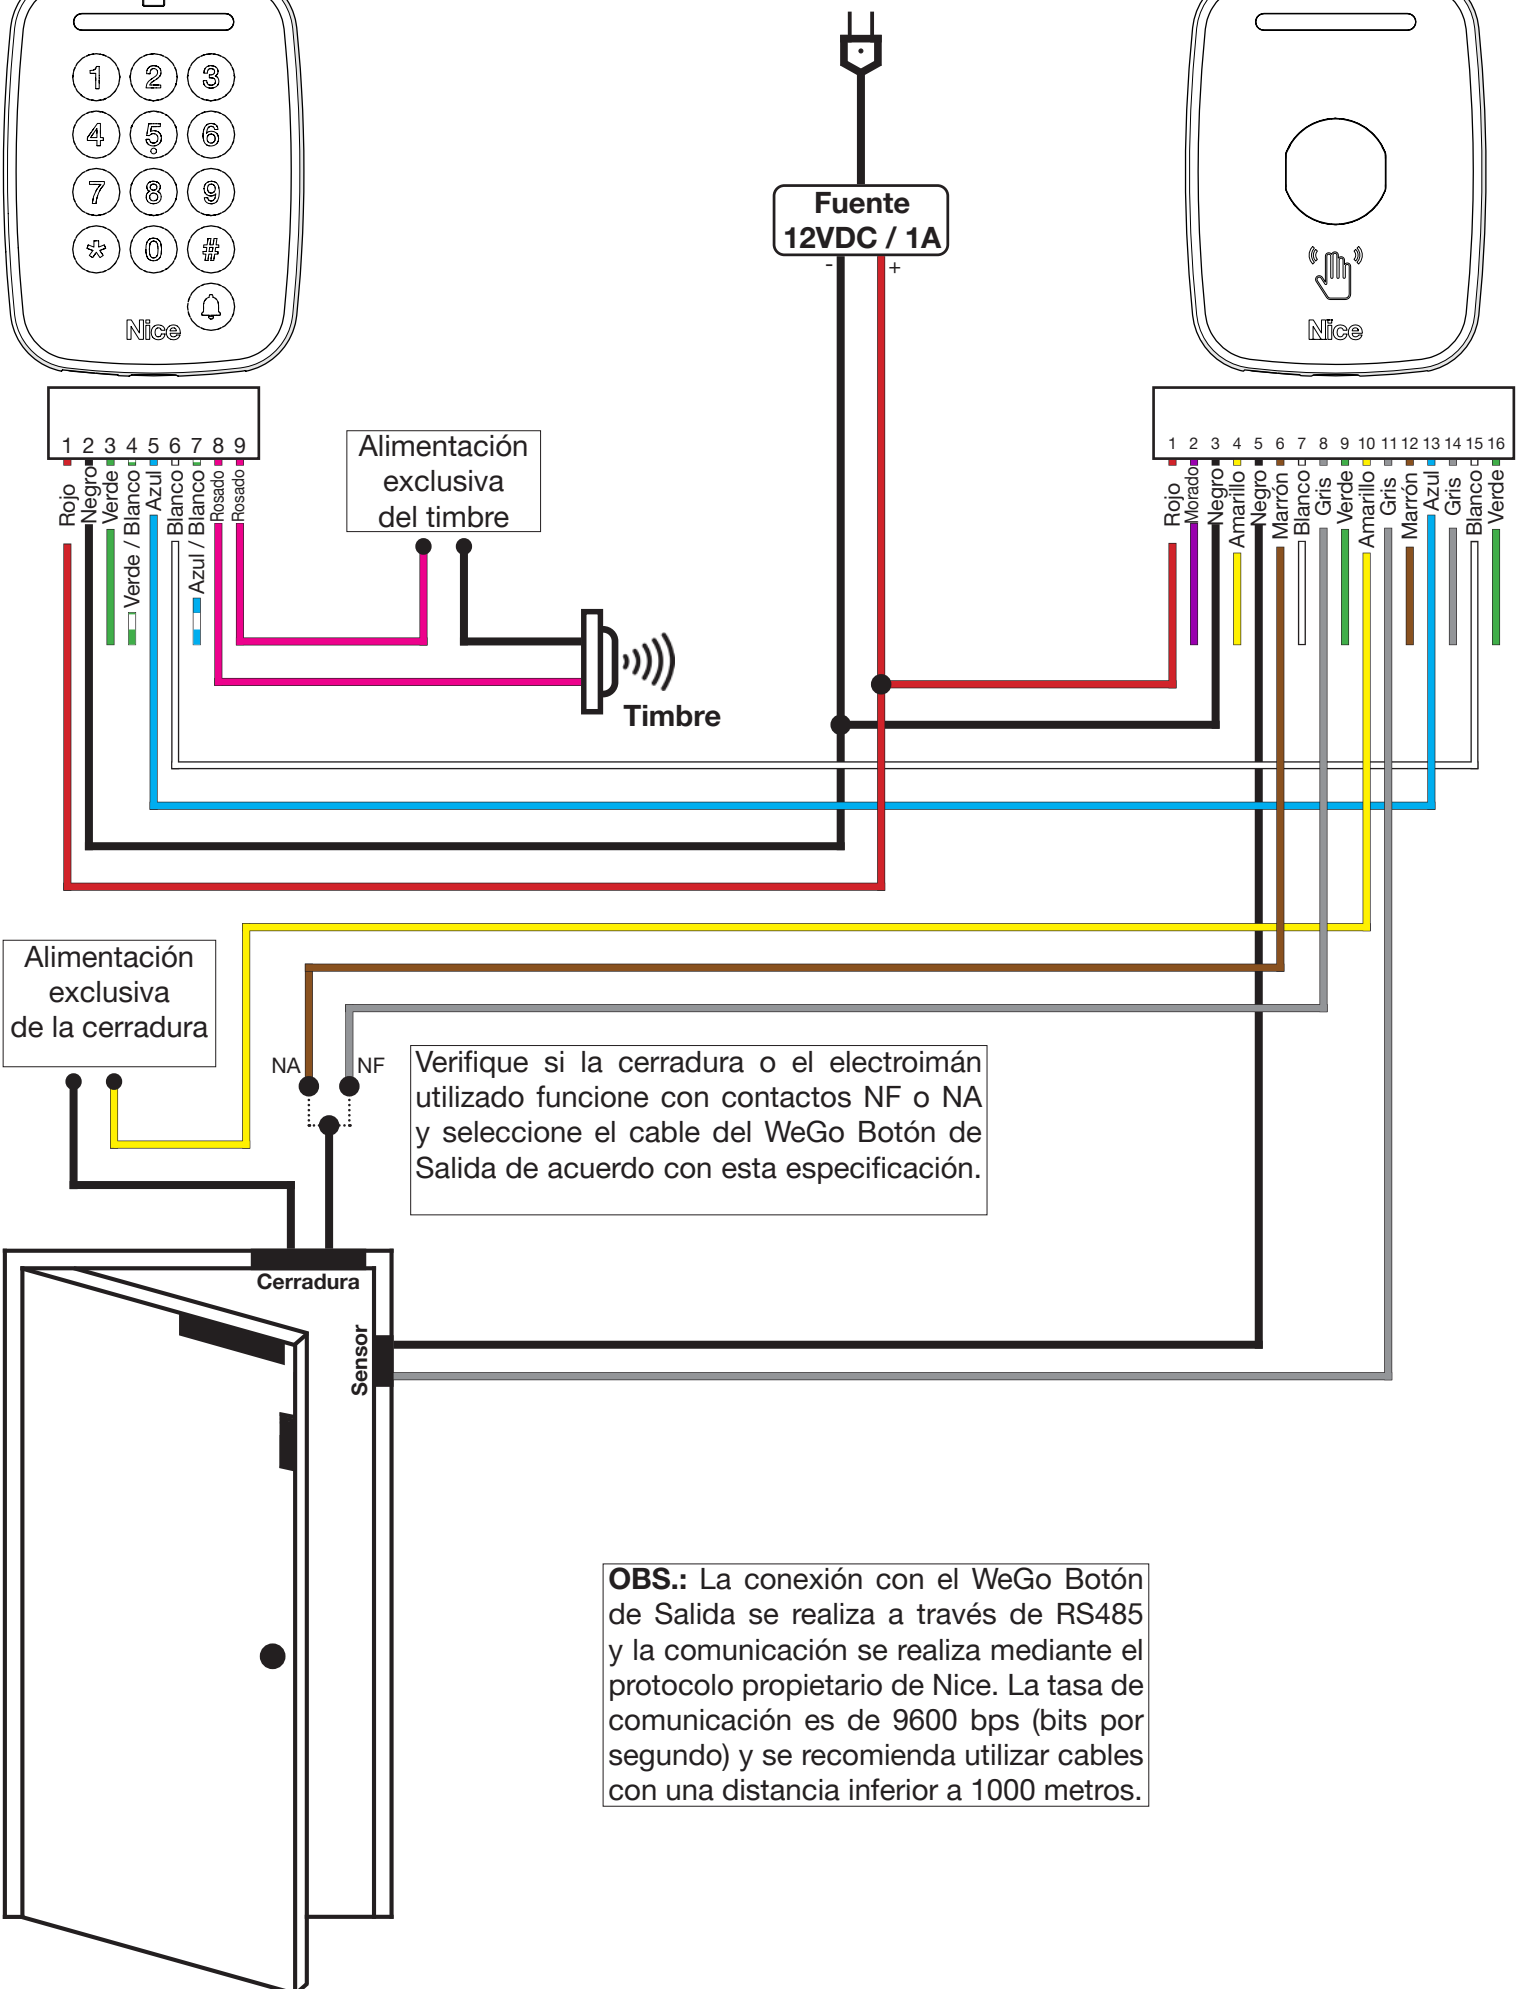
1 2 3
4 5 6
7 8 9
* 0 #
Nice

Fuente
12VDC / 1A
- +

Nice

1 2 3 4 5 6 7 8 9
Rojo
Negro
Verde
Verde / Blanco
Azul
Blanco
Azul / Blanco
Rosado
Rosado

Alimentación exclusiva del timbre

Timbre

1 2 3 4 5 6 7 8 9 10 11 12 13 14 15 16
Rojo
Morado
Negro
Amarillo
Negro
Marrón
Blanco
Gris
Verde
Amarillo
Gris
Marrón
Azul
Gris
Blanco
Verde

Alimentación exclusiva de la cerradura

NA
NF

Verifique si la cerradura o el electroimán utilizado funcione con contactos NF o NA y seleccione el cable del WeGo Botón de Salida de acuerdo con esta especificación.

Cerradura

Sensor

**OBS.:** La conexión con el WeGo Botón de Salida se realiza a través de RS485 y la comunicación se realiza mediante el protocolo propietario de Nice. La tasa de comunicación es de 9600 bps (bits por segundo) y se recomienda utilizar cables con una distancia inferior a 1000 metros.